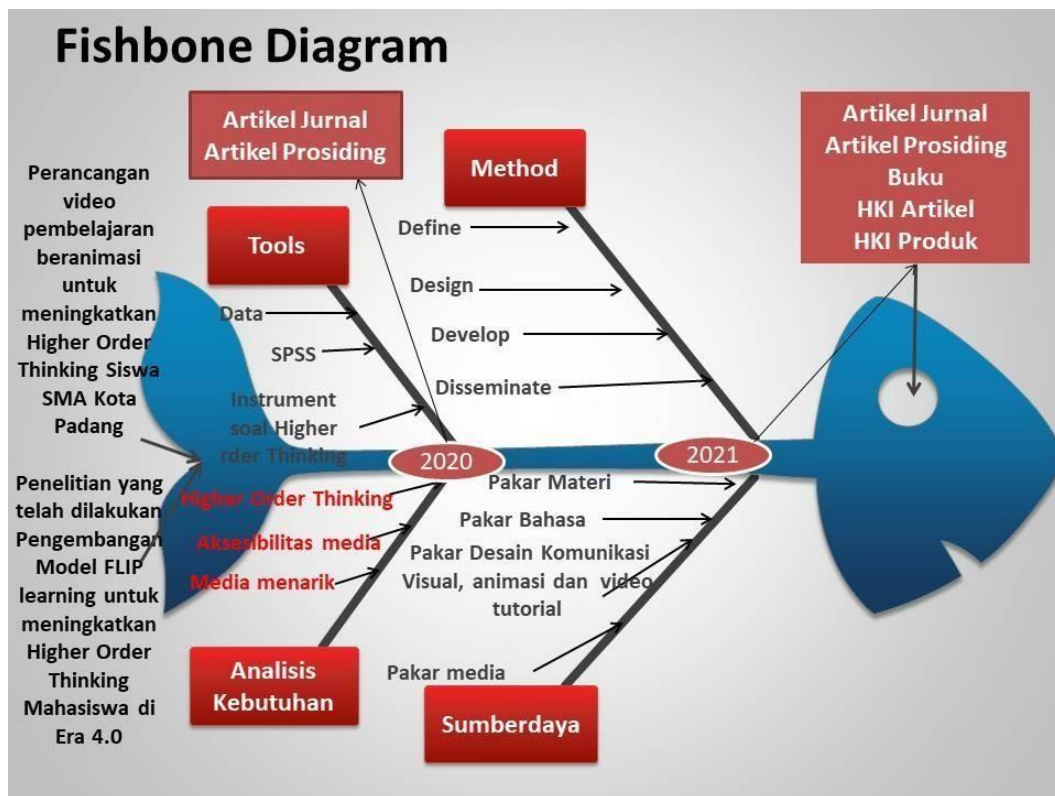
Fishbone Diagram

Artikel Jurnal
Artikel Prosiding

Method

Artikel Jurnal
Artikel Prosiding
Buku
HKI Artikel
HKI Produk

Perancangan video pembelajaran beranimasi untuk meningkatkan Higher Order Thinking Siswa SMA Kota Padang

Tools

Define

Design

Data

Develop

SPSS

Disseminate

Instrument soal Higher rder Thinking

2020

2021

Penelitian yang telah dilakukan Pengembangan Model FLIP learning untuk meningkatkan Higher Order Thinking Mahasiswa di Era 4.0

Higher Order Thinking

Pakar Materi

Pakar Bahasa

Aksesibilitas media

Pakar Desain Komunikasi Visual, animasi dan video tutorial

Media menarik

Analisis Kebutuhan

Pakar media

Sumberdaya